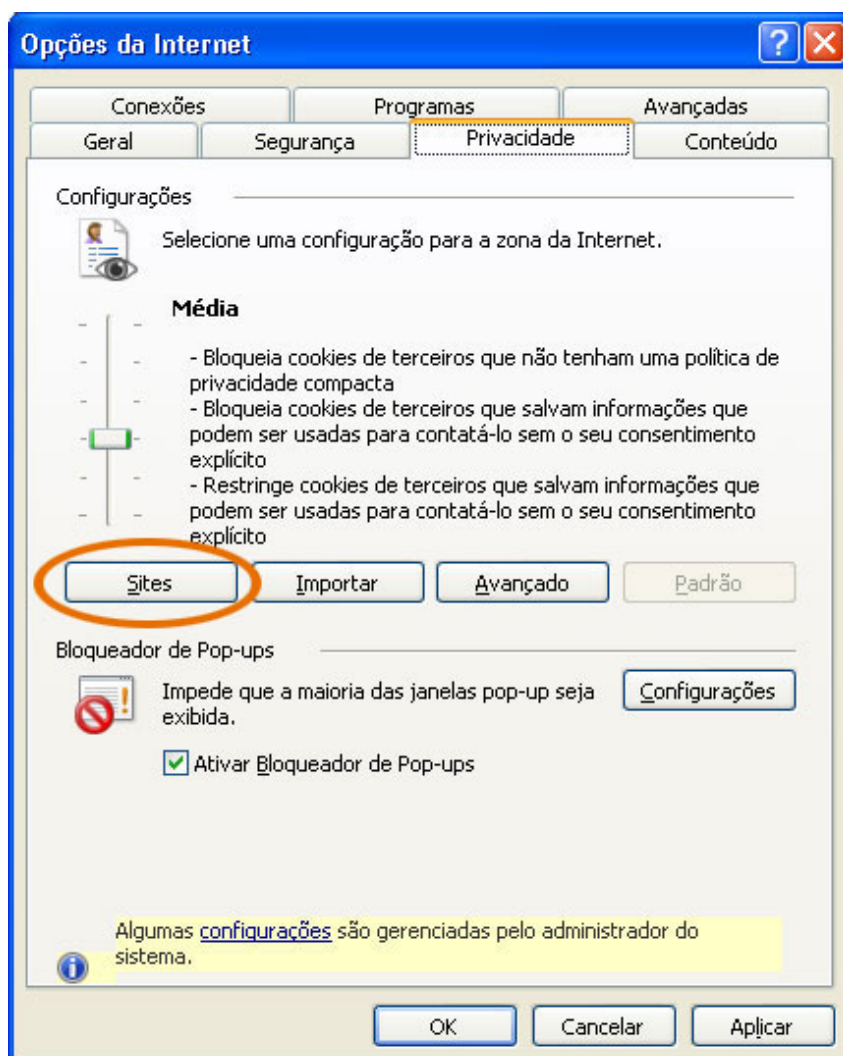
Opções da Internet

Conexões | Programas | Avançadas
Geral | Segurança | Privacidade | Conteúdo

Configurações

Selecione uma configuração para a zona da Internet.

Média

- Bloqueia cookies de terceiros que não tenham uma política de privacidade compacta
- Bloqueia cookies de terceiros que salvam informações que podem ser usadas para contatá-lo sem o seu consentimento explícito
- Restringe cookies de terceiros que salvam informações que podem ser usadas para contatá-lo sem o seu consentimento explícito

Sites | Importar | Avançado | Padrão

Bloqueador de Pop-ups

Impede que a maioria das janelas pop-up seja exibida.

Configurações

Ativar Bloqueador de Pop-ups

Algumas configurações são gerenciadas pelo administrador do sistema.

OK | Cancelar | Aplicar